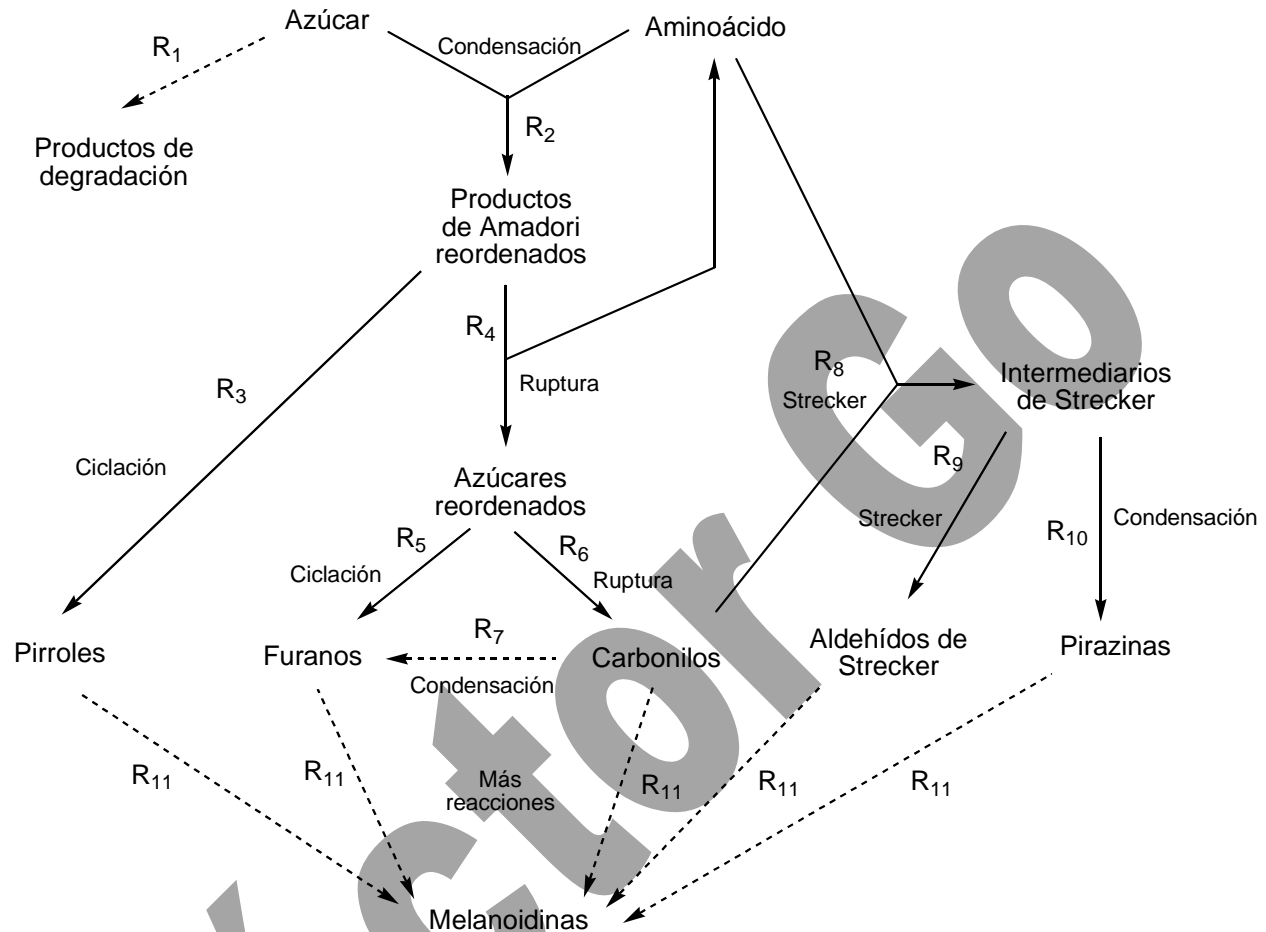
Azúcar
Condensación
Aminoácido
$R_1$
Productos de degradación
$R_2$
Productos de Amadori reordenados
$R_4$
Ruptura
$R_3$
Ciclación
$R_8$
Strecker
Intermediarios de Strecker
$R_9$
Strecker
Azúcares reordenados
$R_5$
Ciclación
$R_6$
Ruptura
$R_{10}$
Condensación
$R_7$
Pirroles
Furanos
Condensación
Carbonilos
Aldehídos de Strecker
Pirazinas
$R_{11}$
$R_{11}$
Más reacciones
$R_{11}$
$R_{11}$
$R_{11}$
Melanoidinas